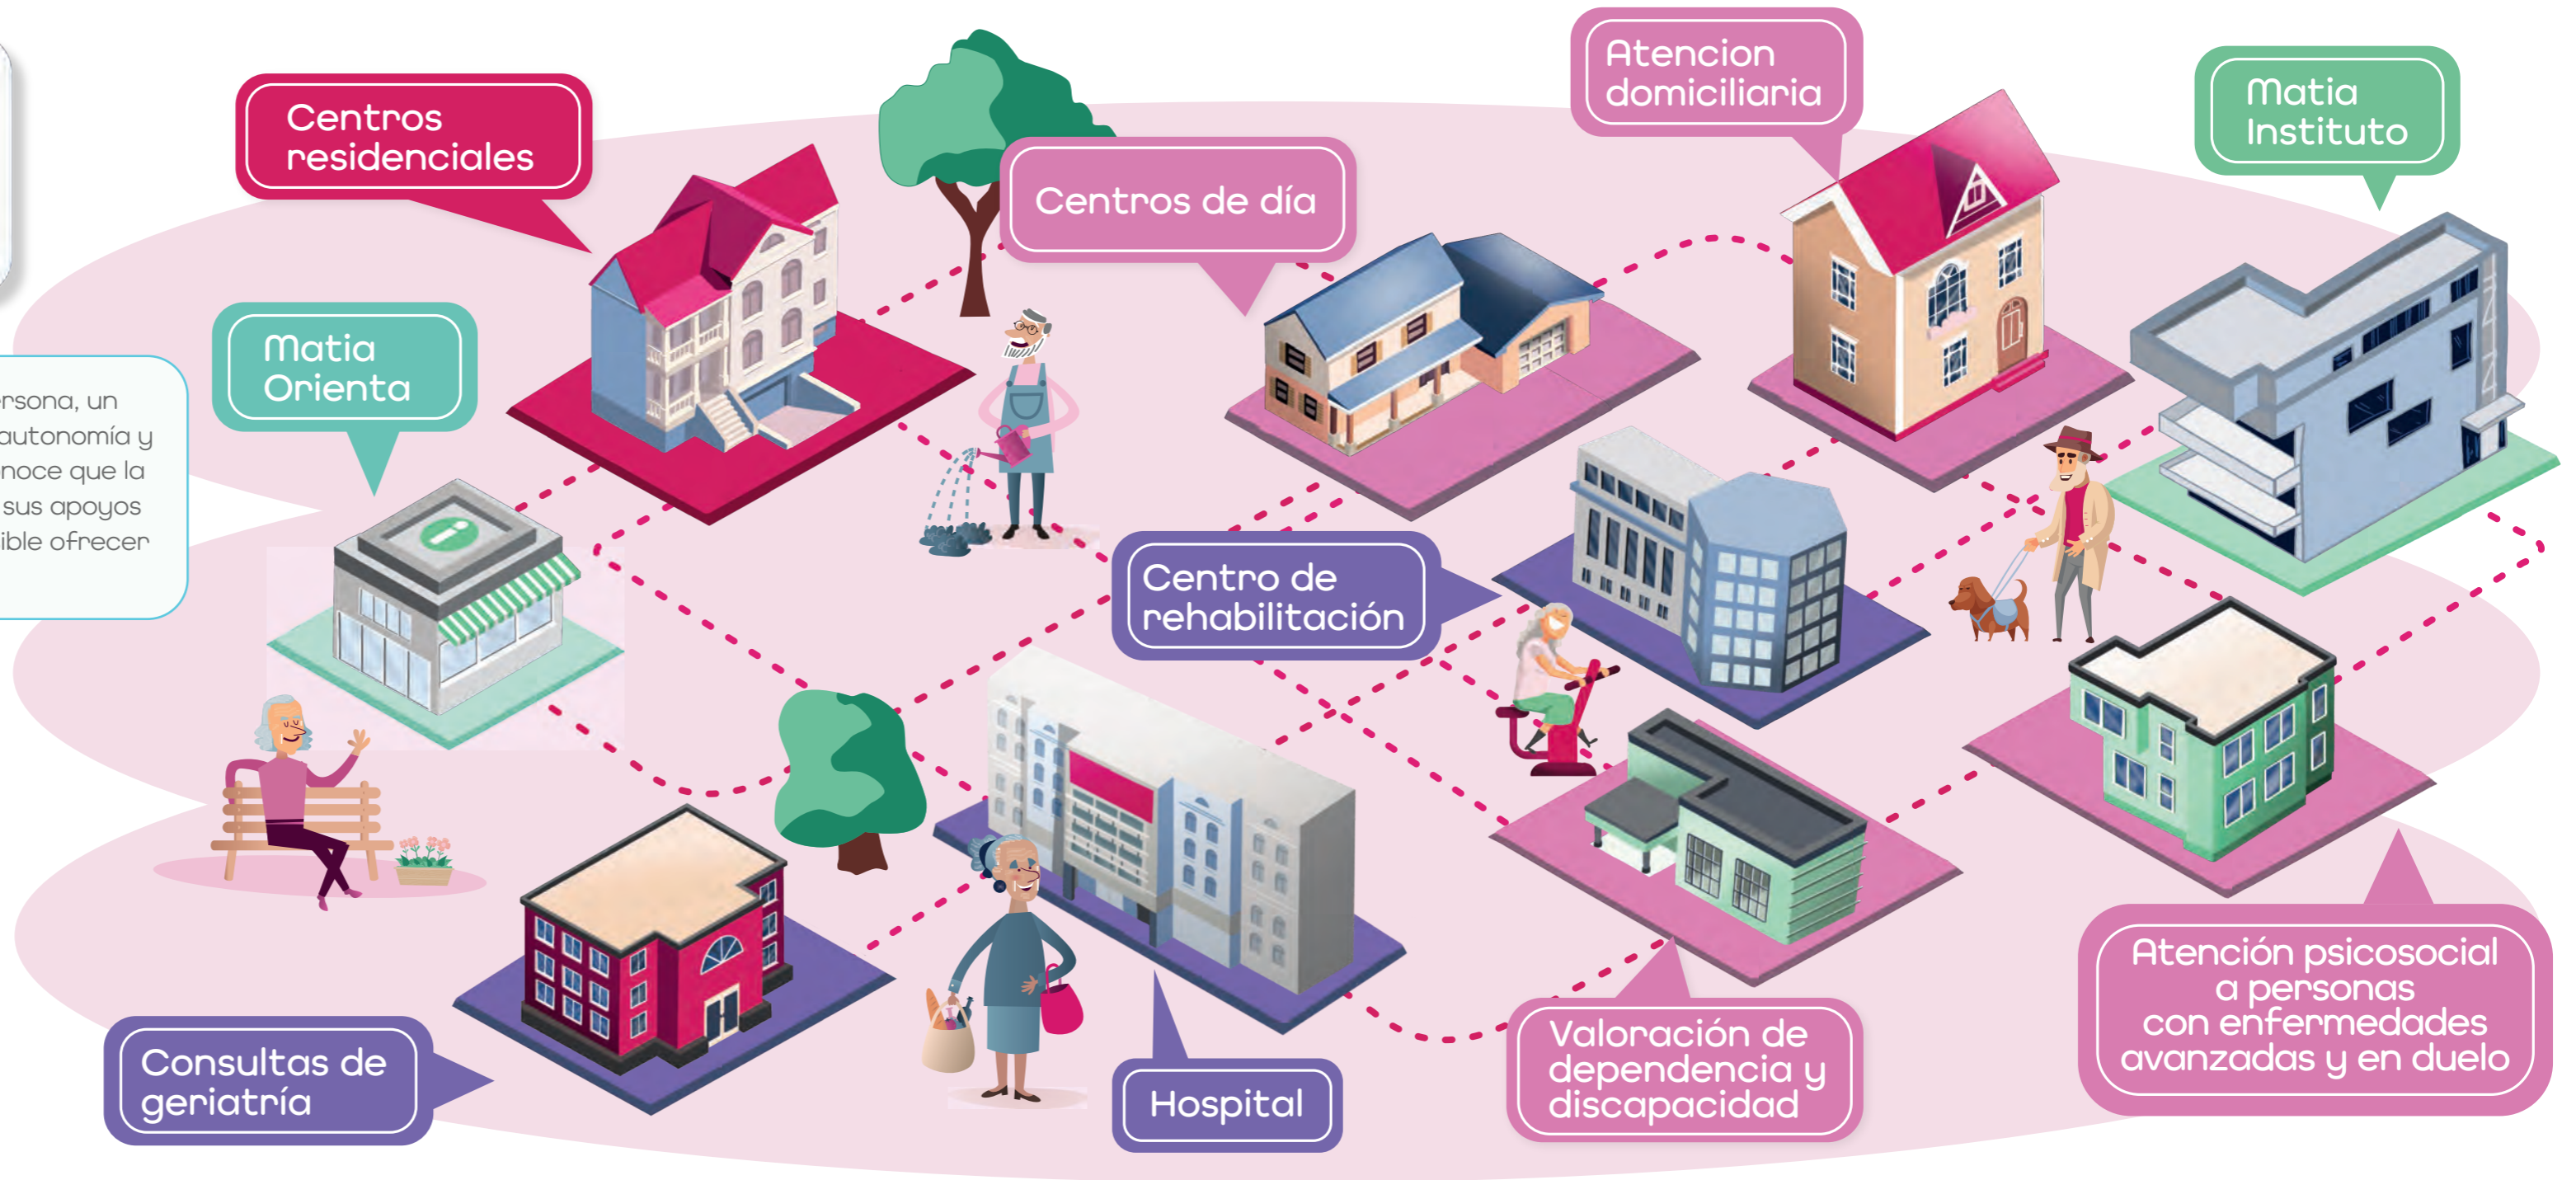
ersona, un
autonomía y
noce que la
sus apoyos
ible ofrecer

Centros residenciales

Centros de día

Atencion domiciliaria

Matia Instituto

Matia Orienta

Centro de rehabilitación

Consultas de geriatría

Hospital

Valoración de dependencia y discapacidad

Atención psicosocial a personas con enfermedades avanzadas y en duelo